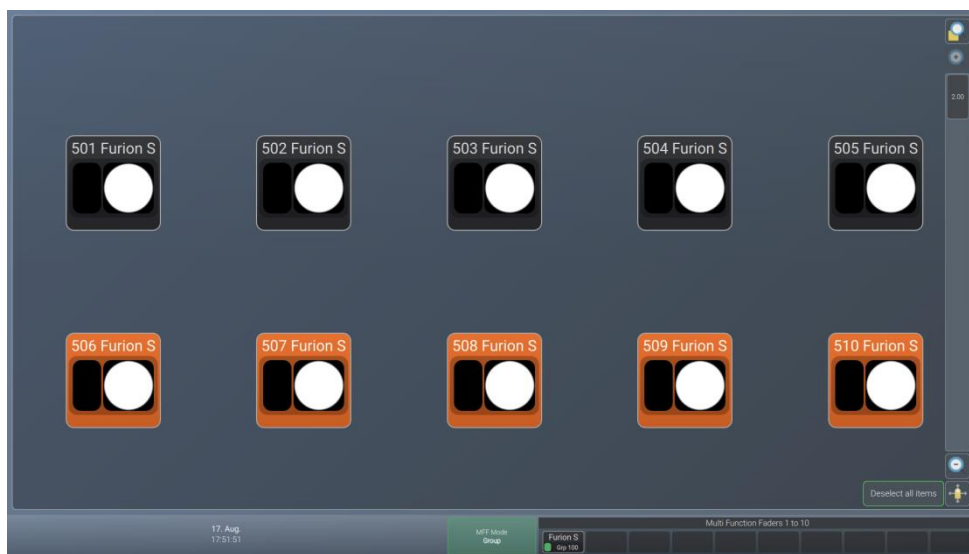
501 Furion S
502 Furion S
503 Furion S
504 Furion S
505 Furion S
506 Furion S
507 Furion S
508 Furion S
509 Furion S
510 Furion S

2.00

Deselect all items

17. Aug.
17:51:51

MFF Mode
Group

Multi Function Faders 1 to 10

Furion S
Grp 100